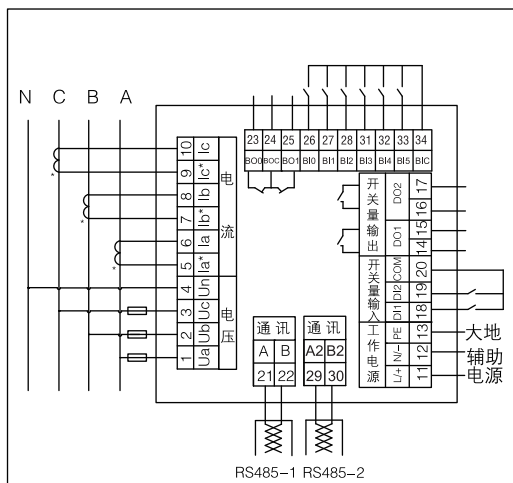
N C B A

10 Ic
9 Ic*
8 Ib
7 Ib*
6 Ia
5 Ia*
4 Un
3 Uc
2 Ub
1 Ua

电流

电压

23 24 25 26 27 28 31 32 33 34
BO0 BOC BO1 BI0 BI1 BI2 BI3 BI4 BI5 BIC

开关量输出
DO2 17 16
DO1 15 14

开关量输入
COM 20
DI2 19
DI1 18

工作电源
PE 13
N/- 12
L/+ 11

大地
辅助
电源

通讯
A B
21 22

通讯
A2 B2
29 30

RS485-1 RS485-2